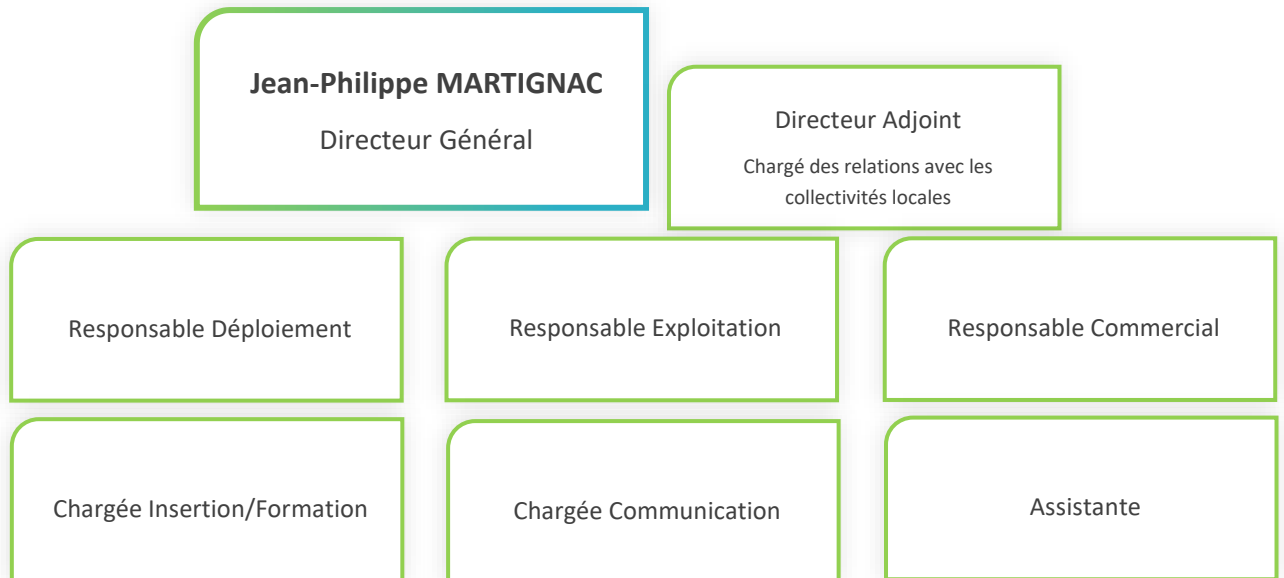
**Jean-Philippe MARTIGNAC**

Directeur Général

Directeur Adjoint

Chargé des relations avec les collectivités locales

Responsable Déploiement

Responsable Exploitation

Responsable Commercial

Chargée Insertion/Formation

Chargée Communication

Assistante